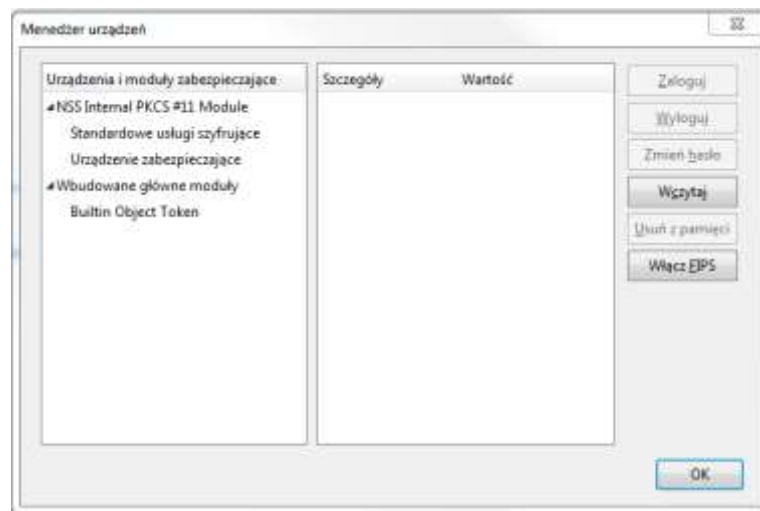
Menedżer urządzeń

Urządzenia i moduły zabezpieczające
NSS Internal PKCS #11 Module
Standardowe usługi szyfrujące
Urządzenie zabezpieczające
Wbudowane główne moduły
Builtin Object Token

Szczegóły
Wartość

Zaloguj
Wyloguj
Zmień hasło
Wczytaj
Usuń z pamięci
Włącz FIPS

OK